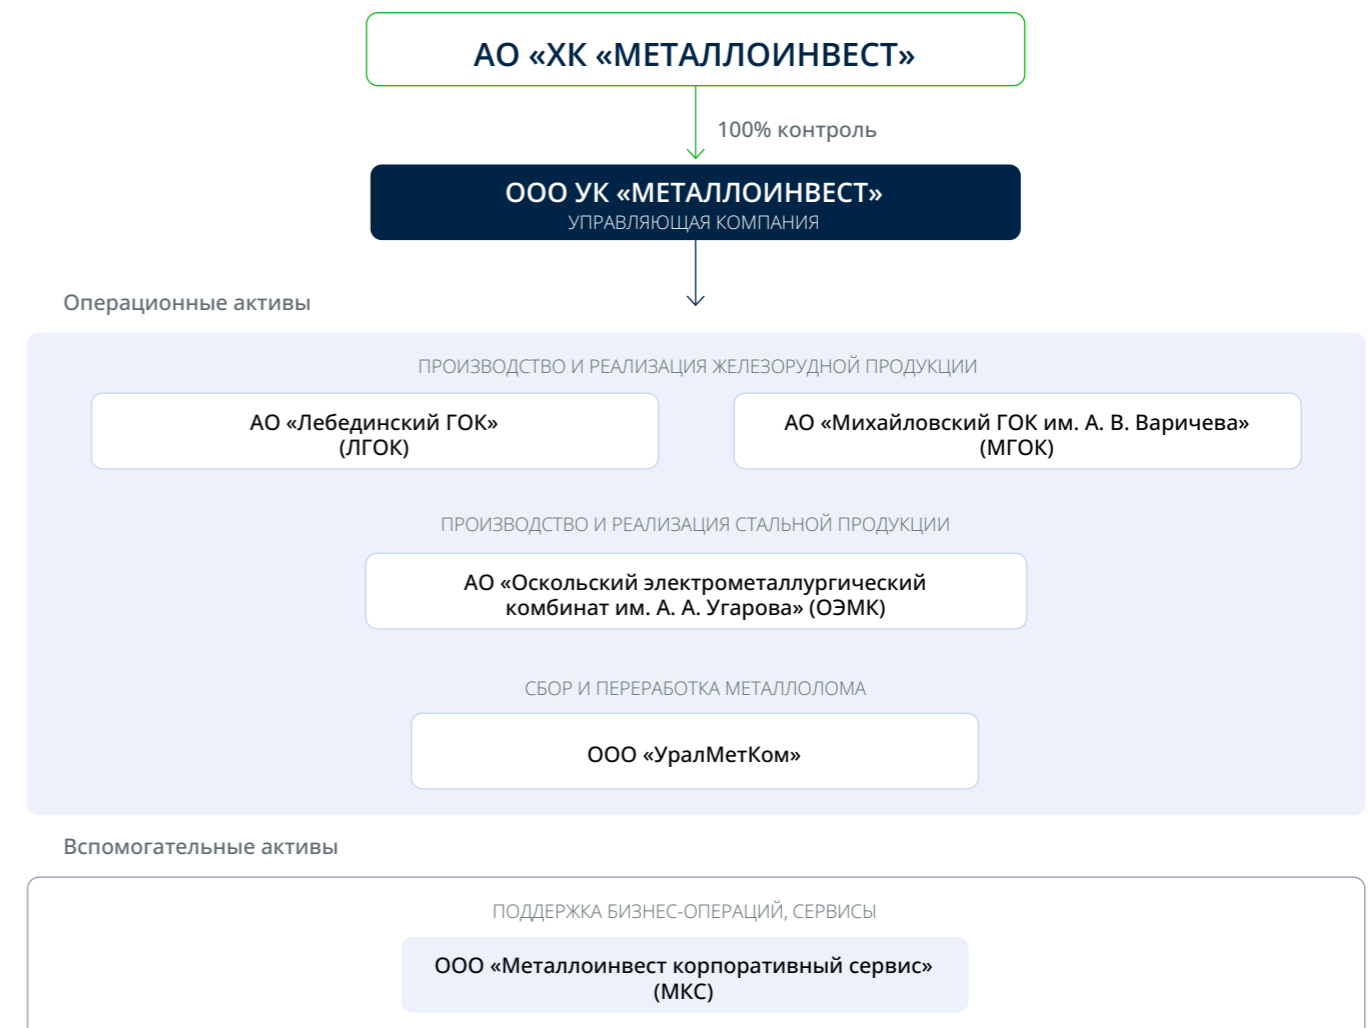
АО «ХК «МЕТАЛЛОИНВЕСТ»

100% контроль

ООО УК «МЕТАЛЛОИНВЕСТ»
УПРАВЛЯЮЩАЯ КОМПАНИЯ

Операционные активы

ПРОИЗВОДСТВО И РЕАЛИЗАЦИЯ ЖЕЛЕЗОРУДНОЙ ПРОДУКЦИИ

АО «Лебединский ГОК» (ЛГОК)

АО «Михайловский ГОК им. А. В. Варичева» (МГОК)

ПРОИЗВОДСТВО И РЕАЛИЗАЦИЯ СТАЛЬНОЙ ПРОДУКЦИИ

АО «Оскольский электрометаллургический комбинат им. А. А. Угарова» (ОЭМК)

СБОР И ПЕРЕРАБОТКА МЕТАЛЛОЛОМА

ООО «УралМетКом»

Вспомогательные активы

ПОДДЕРЖКА БИЗНЕС-ОПЕРАЦИЙ, СЕРВИСЫ

ООО «Металлоинвест корпоративный сервис» (МКС)